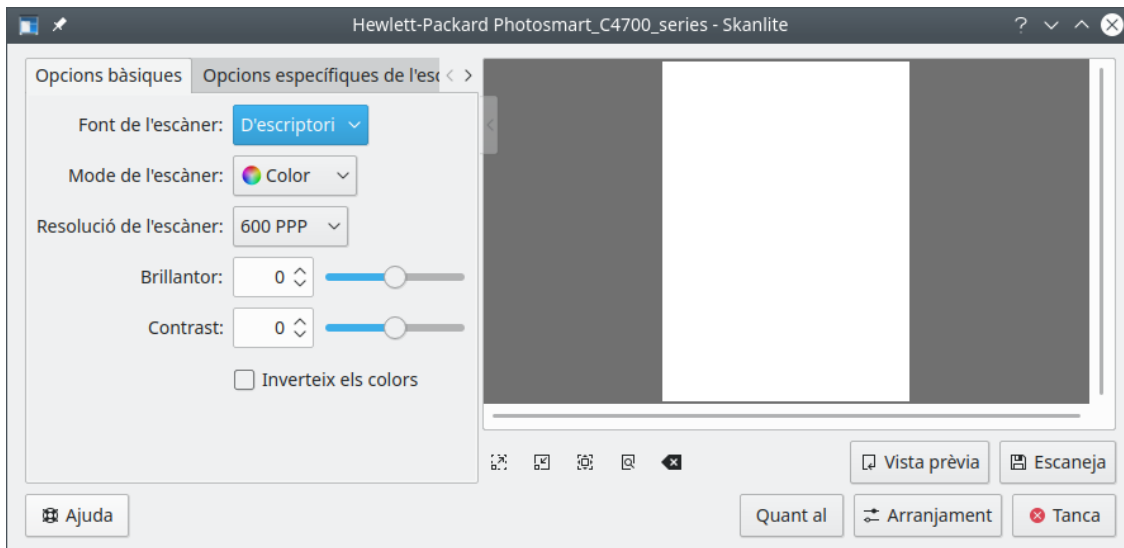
Hewlett-Packard Photosmart_C4700_series - Skanlite

Opcions bàsiques | Opcions específiques de l'esc

Font de l'escàner: D'escriptori

Mode de l'escàner: Color

Resolució de l'escàner: 600 PPP

Brillantor: 0

Contrast: 0

Inverteix els colors

Vista prèvia

Escaneja

Ajuda

Quant al

Arranjament

Tanca